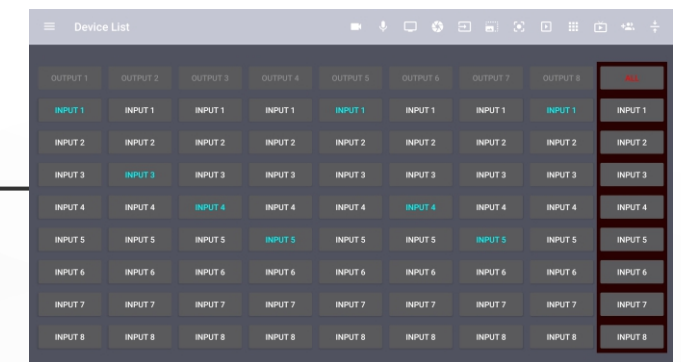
Device List

| OUTPUT 1 | OUTPUT 2 | OUTPUT 3 | OUTPUT 4 | OUTPUT 5 | OUTPUT 6 | OUTPUT 7 | OUTPUT 8 | ALL |
|---|---|---|---|---|---|---|---|---|
| INPUT 1 | INPUT 1 | INPUT 1 | INPUT 1 | INPUT 1 | INPUT 1 | INPUT 1 | INPUT 1 | INPUT 1 |
| INPUT 2 | INPUT 2 | INPUT 2 | INPUT 2 | INPUT 2 | INPUT 2 | INPUT 2 | INPUT 2 | INPUT 2 |
| INPUT 3 | INPUT 3 | INPUT 3 | INPUT 3 | INPUT 3 | INPUT 3 | INPUT 3 | INPUT 3 | INPUT 3 |
| INPUT 4 | INPUT 4 | INPUT 4 | INPUT 4 | INPUT 4 | INPUT 4 | INPUT 4 | INPUT 4 | INPUT 4 |
| INPUT 5 | INPUT 5 | INPUT 5 | INPUT 5 | INPUT 5 | INPUT 5 | INPUT 5 | INPUT 5 | INPUT 5 |
| INPUT 6 | INPUT 6 | INPUT 6 | INPUT 6 | INPUT 6 | INPUT 6 | INPUT 6 | INPUT 6 | INPUT 6 |
| INPUT 7 | INPUT 7 | INPUT 7 | INPUT 7 | INPUT 7 | INPUT 7 | INPUT 7 | INPUT 7 | INPUT 7 |
| INPUT 8 | INPUT 8 | INPUT 8 | INPUT 8 | INPUT 8 | INPUT 8 | INPUT 8 | INPUT 8 | INPUT 8 |